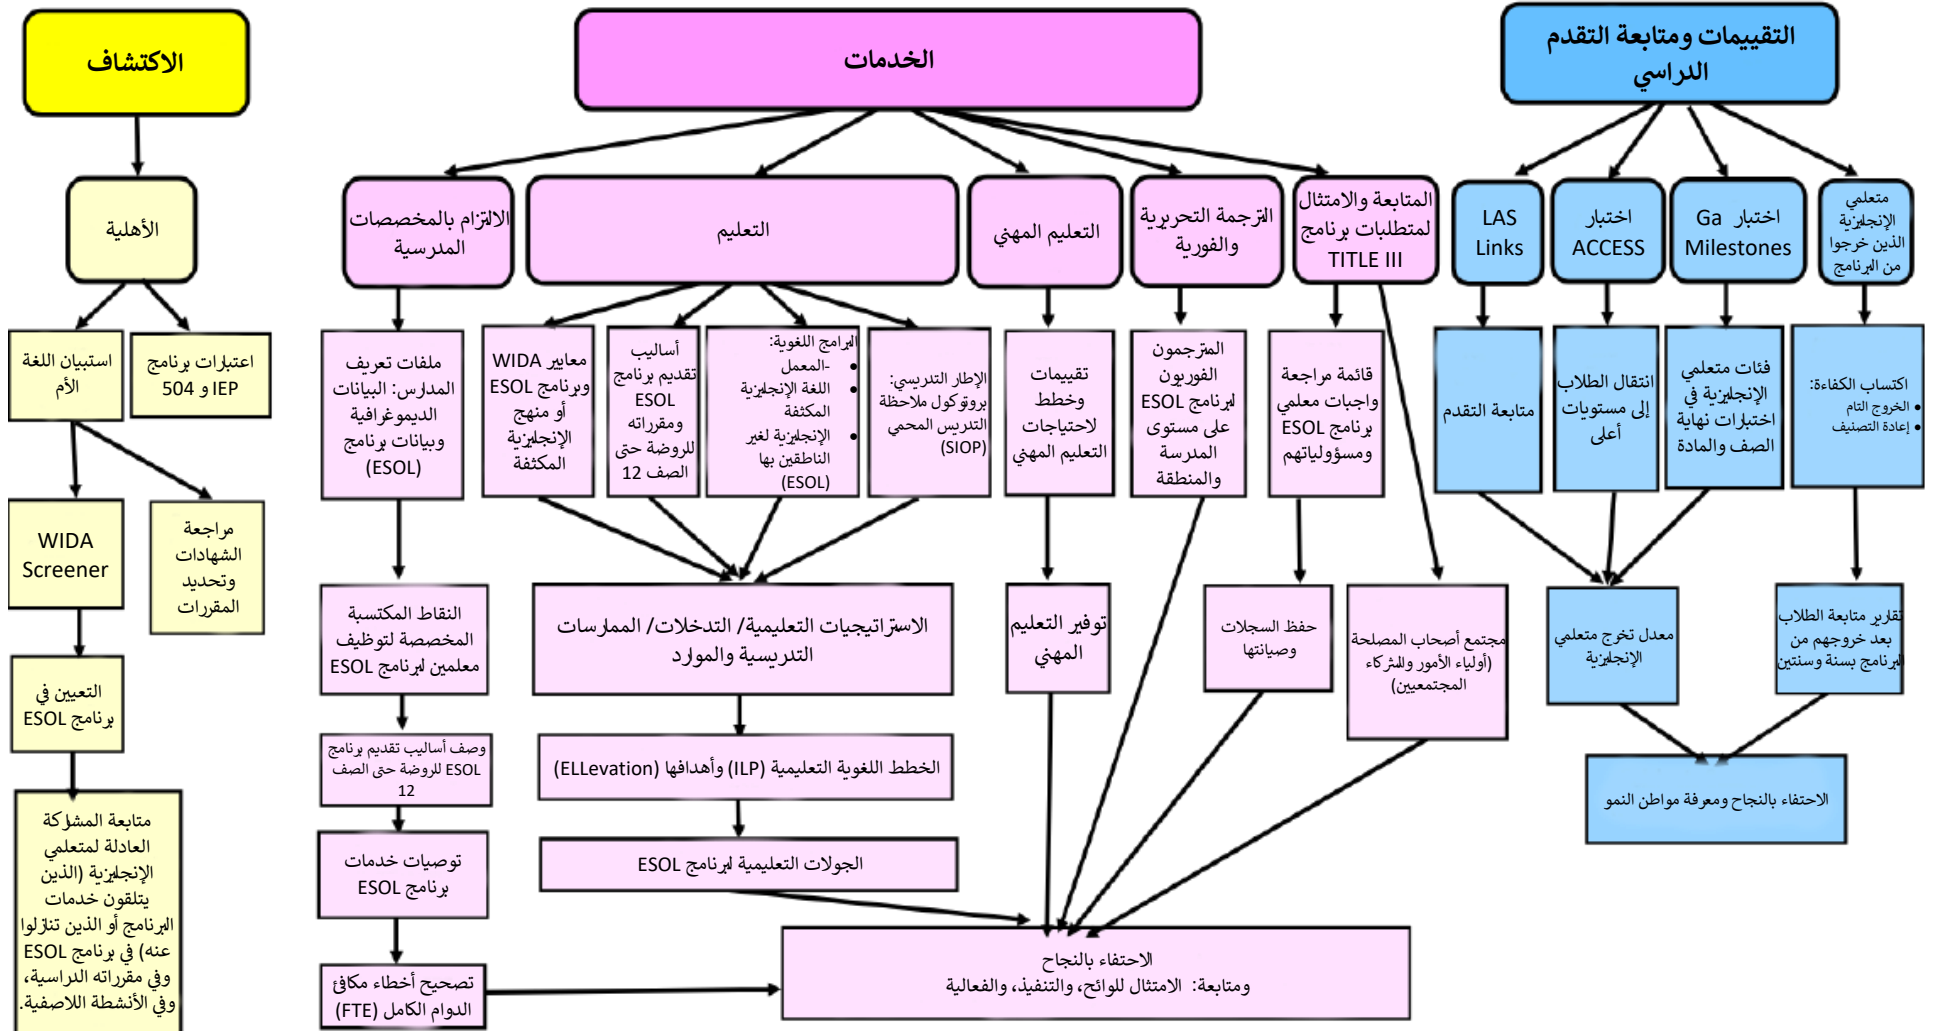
التقييمات ومتابعة التقدم الدراسي

الخدمات

الاكتشاف

الأهلية

استبيان اللغة الأم

اعتبارات برنامج IEP و 504

WIDA Screener

مراجعة الشهادات وتحديد المقررات

التعيين في برنامج ESOL

متابعة المشاركة العادلة لمتعلمي الإنجليزية (الذين يتلقون خدمات البرنامج أو الذين تنازلوا عنه) في برنامج ESOL وفي مقرراته الدراسية، وفي الأنشطة اللاصفية.

الالتزام بالمخصصات المدرسية

التعليم

التعليم المهني

الترجمة التحريرية والفورية

المتابعة والامتثال لمتطلبات برنامج TITLE III

ملفات تعريف المدارس: البيانات الديموغرافية وبيانات برنامج (ESOL)

معايير WIDA وبرنامج ESOL أو منهج الإنجليزية المكثفة

أساليب تقديم برنامج ESOL ومقرراته للروضة حتى الصف 12

البرامج اللغوية:
• المعمل-اللغة الإنجليزية المكثفة
• الإنجليزية لغير الناطقين بها (ESOL)

الإطار التدريسي: بروتوكول ملاحظة التدريس المحمي (SIOP)

تقييمات وخطط لاحتياجات التعليم المهني

المترجمون الفوريون لبرنامج ESOL على مستوى المدرسة والمنطقة

قائمة مراجعة واجبات معلمي برنامج ESOL ومسؤولياتهم

النقاط المكتسبة المخصصة لتوظيف معلمين لبرنامج ESOL

الاستراتيجيات التعليمية/ التدخلات/ الممارسات التدريسية والموارد

توفير التعليم المهني

حفظ السجلات وصيانتها

مجتمع أصحاب المصلحة (أولياء الأمور والشركاء المجتمعيين)

وصف أساليب تقديم برنامج ESOL للروضة حتى الصف 12

الخطط اللغوية التعليمية (ILP) وأهدافها (ELLevation)

توصيات خدمات برنامج ESOL

الجولات التعليمية لبرنامج ESOL

تصحيح أخطاء مكافئ الدوام الكامل (FTE)

الاحتفاء بالنجاح
ومتابعة: الامتثال للوائح، والتنفيذ، والفعالية

LAS Links

اختبار ACCESS

اختبار Ga Milestones

متعلمي الإنجليزية الذين خرجوا من البرنامج

متابعة التقدم

انتقال الطلاب إلى مستويات أعلى

فئات متعلمي الإنجليزية في اختبارات نهاية الصف والمادة

اكتساب الكفاءة:
• الخروج التام
• إعادة التصنيف

معدل تخرج متعلمي الإنجليزية

تقارير متابعة الطلاب بعد خروجهم من البرنامج بسنة وسنتين

الاحتفاء بالنجاح ومعرفة مواطن النمو